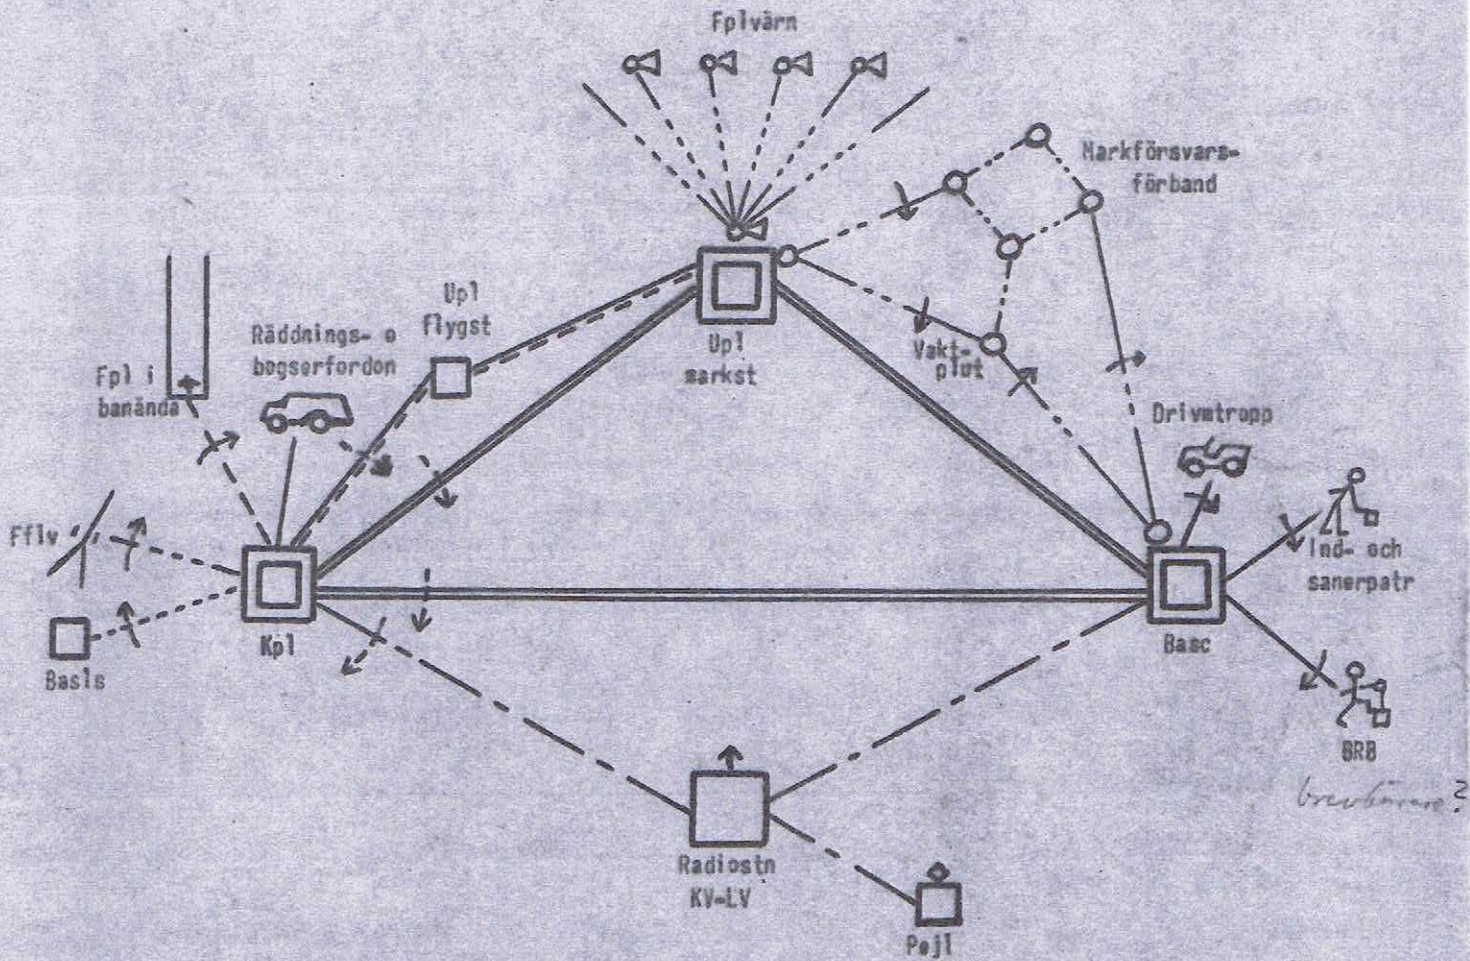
Fplvärn

Markförsvarsförband

Upl flygst

Räddnings- o bogserfordon

Fpl i banända

Upl markst

Vaktplut

Drivmtropp

Fflv

Kpl

Basc

Ind- och sanerpatr

Basls

BRB

brevbärare?

Radiostn KV-LV

Pejl